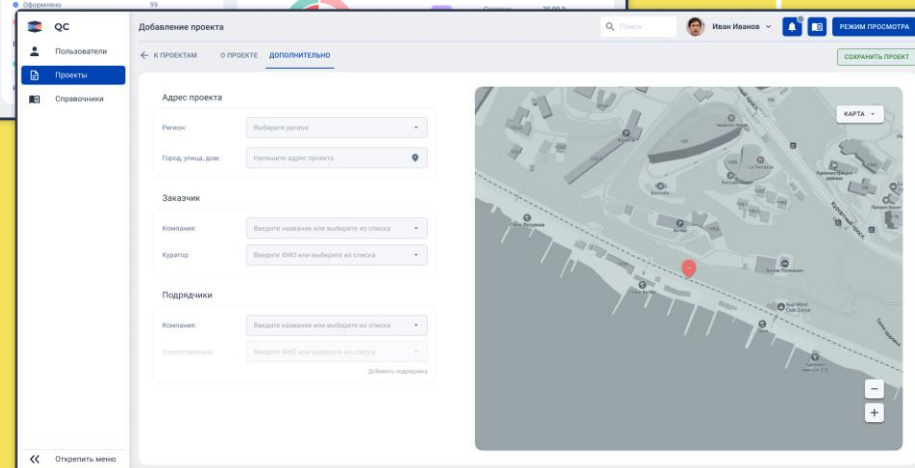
Оформлено 99

QC
Пользователи
Проекты
Справочники
Открепить меню

Добавление проекта
Поиск
Иван Иванов
РЕЖИМ ПРОСМОТРА

← К ПРОЕКТАМ
О ПРОЕКТЕ
ДОПОЛНИТЕЛЬНО
СОХРАНИТЬ ПРОЕКТ

Адрес проекта
Регион: Выберите регион
Город, улица, дом: Напишите адрес проекта

Заказчик
Компания: Введите название или выберите из списка
Куратор: Введите ФИО или выберите из списка

Подрядчики
Компания: Введите название или выберите из списка
Ответственный: Введите ФИО или выберите из списка
Добавить подрядчика

КАРТА
−
+